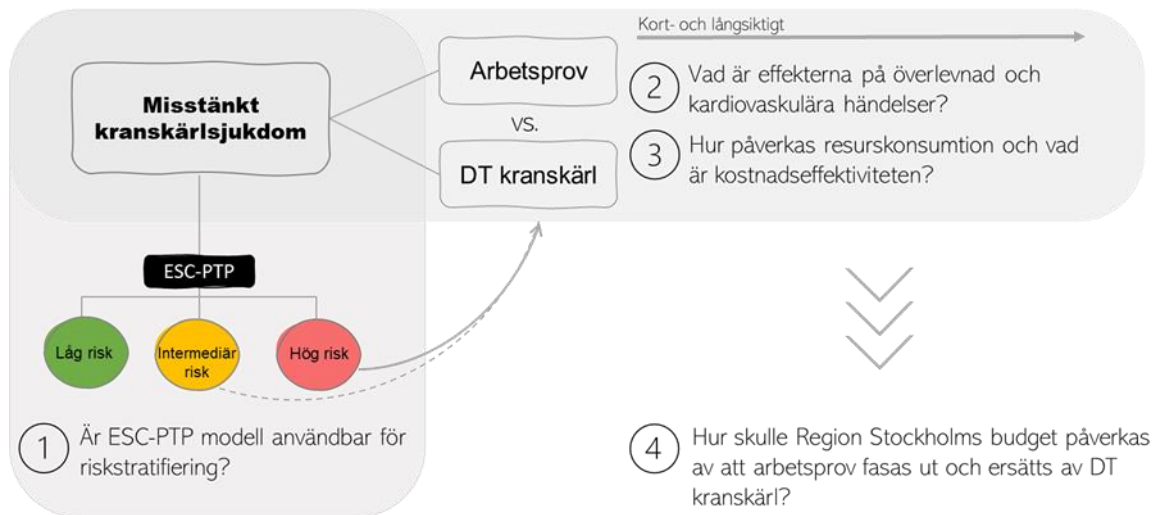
Kort- och långsiktigt

Misstänkt kranskärlsjukdom

Arbetsprov

vs.

DT kranskärl

2 Vad är effekterna på överlevnad och kardiovaskulära händelser?

3 Hur påverkas resurskonsumtion och vad är kostnadseffektiviteten?

ESC-PTP

Låg risk

Intermediär risk

Hög risk

1 Är ESC-PTP modell användbar för riskstratifiering?

4 Hur skulle Region Stockholms budget påverkas av att arbetsprov fasas ut och ersätts av DT kranskärl?